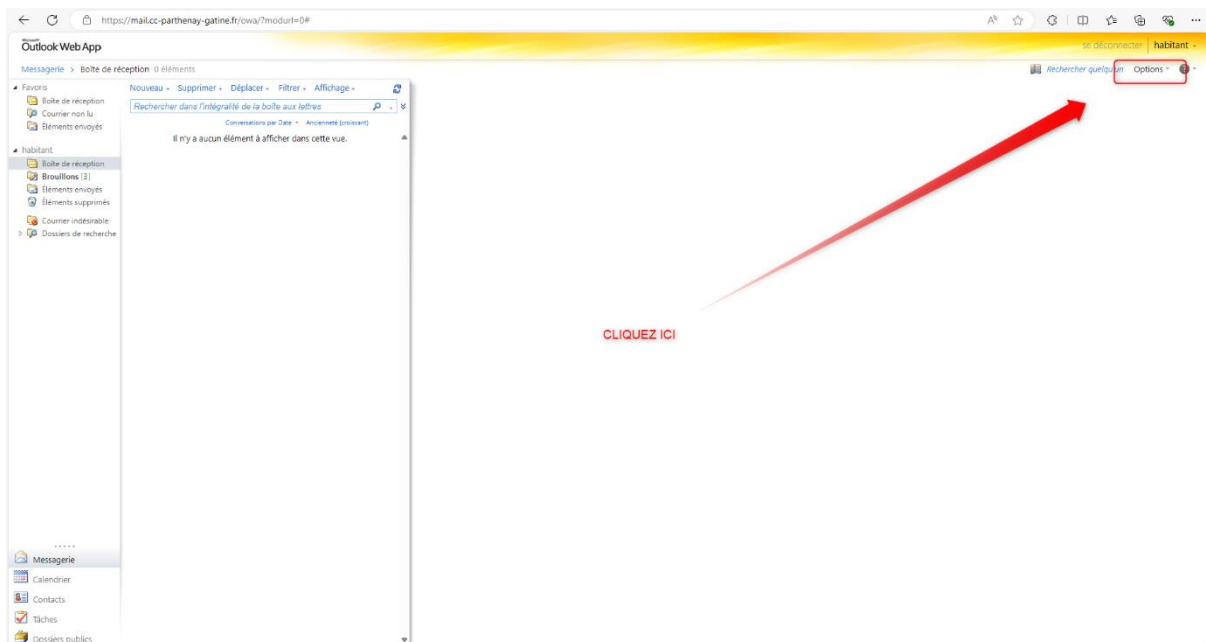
https://mail.cc-parthenay-gatine.fr/owa/?modurl=0#

Microsoft Outlook Web App

se déconnecter habitant

Messagerie > Boîte de réception 0 éléments

Rechercher quelqu'un Options

Favoris
Boîte de réception
Courrier non lu
Éléments envoyés

habitant
Boîte de réception
Brouillons [3]
Éléments envoyés
Éléments supprimés
Courrier indésirable
Dossiers de recherche

Nouveau Supprimer Déplacer Filtrer Affichage

Rechercher dans l'intégralité de la boîte aux lettres

Conversations par Date Ancienneté (croissant)

Il n'y a aucun élément à afficher dans cette vue.

CLIQUEZ ICI

Messagerie
Calendrier
Contacts
Tâches
Dossiers publics